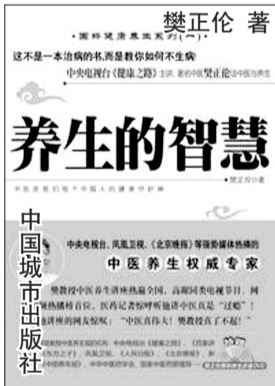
樊正伦 著

· 国粹健康养生系列（一）·

这不是一本治病的书，而是教你如何不生病

中央电视台《健康之路》主讲 著名中医樊正伦谈中医养生

养生的智慧

中医是我们每个中国人的健康守护神

樊正伦 著

中国城市出版社

中央电视台、凤凰卫视、《北京晚报》等强势媒体热播的

中 医 养 生 权 威 专 家

樊教授中医养生讲座热播全国，高端网友电视节目，网络热播转载，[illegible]

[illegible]